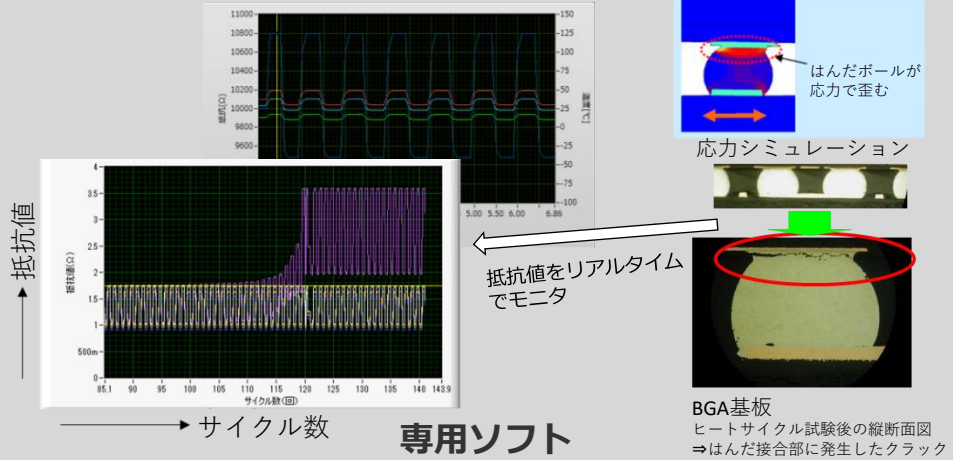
11000
10800
10600
10400
10200
10000
9800
9600
抵抗[Ω]
150
125
100
75
50
25
0
-25
-50
-75
-100
温度[℃]
5.00 5.50 6.00 6.86

4
3.5
3
2.5
2
1.5
1
500m
0
抵抗値(Ω)
85.1 90 95 100 105 110 115 120 125 130 135 140 143.9
サイクル数(回)

抵抗値
サイクル数

はんだボールが応力で歪む
応力シミュレーション

抵抗値をリアルタイムでモニタ

BGA基板
ヒートサイクル試験後の縦断面図
⇒はんだ接合部に発生したクラック

専用ソフト